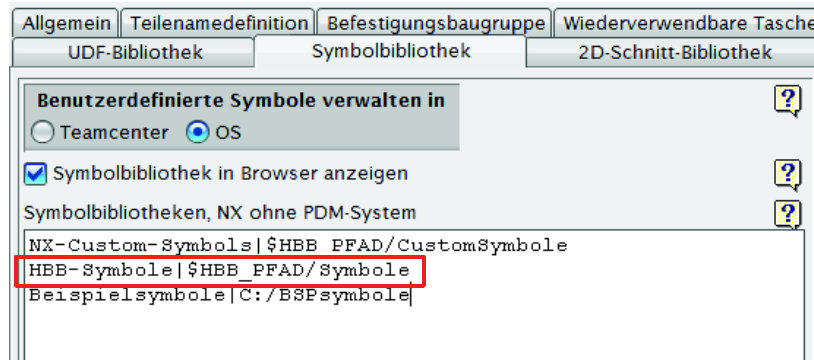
Allgemein | Teilenamedefinition | Befestigungsbaugruppe | Wiederverwendbare Tasche

UDF-Bibliothek | Symbolbibliothek | 2D-Schnitt-Bibliothek

Benutzerdefinierte Symbole verwalten in

Teamcenter OS

?

Symbolbibliothek in Browser anzeigen

?

Symbolbibliotheken, NX ohne PDM-System

?

NX-Custom-Symbols|$HBB_PFAD/CustomSymbole
HBB-Symbole|$HBB_PFAD/Symbole
Beispielsymbole|C:/BSPsymbole